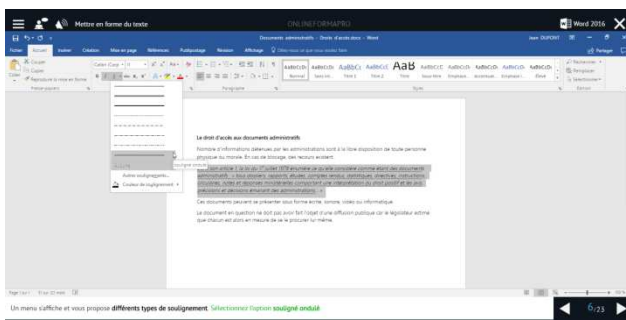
Mettre en forme du texte

ONLINEFORMAPRO

Word 2016

Documents administratifs - Droits d'accès docx - Word

Jean DUPONT

Fichier Accueil Insérer Création Mise en page Références Publipostage Révision Affichage Dites-nous ce que vous voulez faire

Partager

Couper
Copier
Reproduire la mise en forme

Presse-papiers

Calibri (Corp

Paragraphe

AaBbCcDc AaBbCcDc AaBbC AaBbCcC AaB AaBbCcC AaBbCcDc AaBbCcDc AaBbCcDc

Normal Sans int... Titre 1 Titre 2 Titre Sous-titre Emphase... Accentuat... Emphase i... Élevé

Style

Rechercher
Remplacer
Sélectionner

Édition

Soulignement ondulé

Autres soulignements...

Couleur de soulignement

Le droit d'accès aux documents administratifs

Nombre d'informations détenues par les administrations sont à la libre disposition de toute personne physique ou morale. En cas de blocage, des recours existent.

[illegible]

Ces documents peuvent se présenter sous forme écrite, sonore, vidéo ou informatique.

Le document en question ne doit pas avoir fait l'objet d'une diffusion publique car le législateur estime que chacun est alors en mesure de se le procurer lui-même.

Page 1 sur 1 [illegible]

Un menu s'affiche et vous propose différents types de soulignement. Sélectionnez l'option souligné ondulé.

6/23